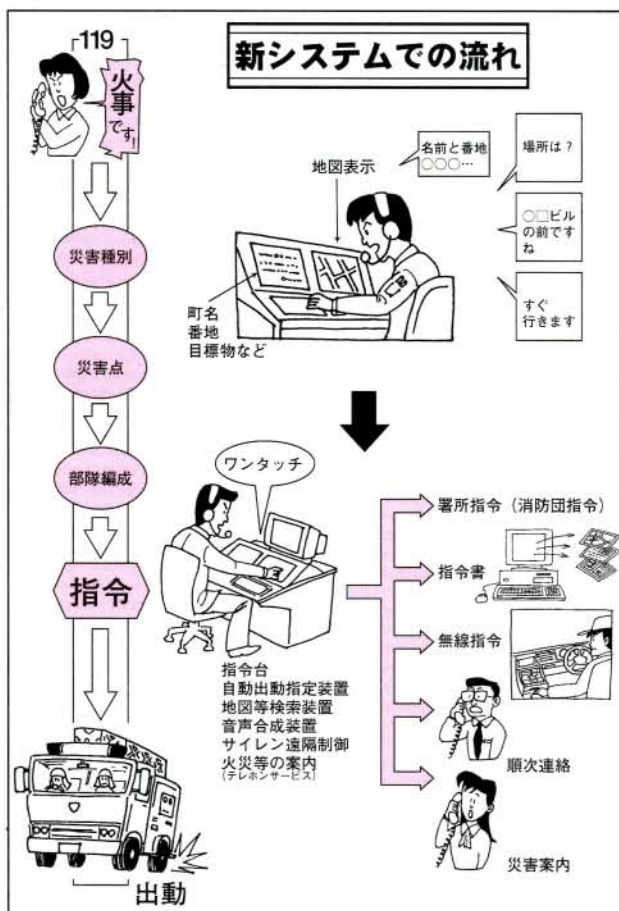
119

火事です！

新システムでの流れ

名前と番地
○○○…

場所は？

地図表示

○□ビルの前ですね

すぐ行きます

町名
番地
目標物など

災害種別

災害点

部隊編成

指令

ワンタッチ

署所指令（消防団指令）

指令書

無線指令

指令台
自動出動指定装置
地図等検索装置
音声合成装置
サイレン遠隔制御
火災等の案内
（テレホンサービス）

順次連絡

災害案内

出動